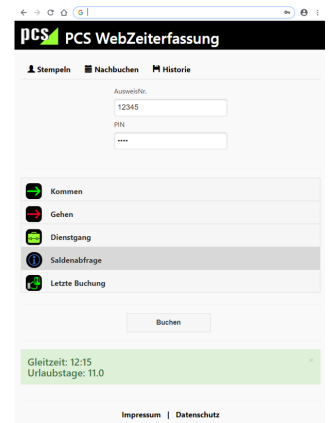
G

PCS PCS WebZeiterfassung

Stempeln Nachbuchen Historie

AusweisNr.

12345

PIN

••••

Kommen

Gehen

Dienstgang

Saldenabfrage

Letzte Buchung

Buchen

Gleitzeit: 12:15
Urlaubstage: 11.0

×

Impressum | Datenschutz